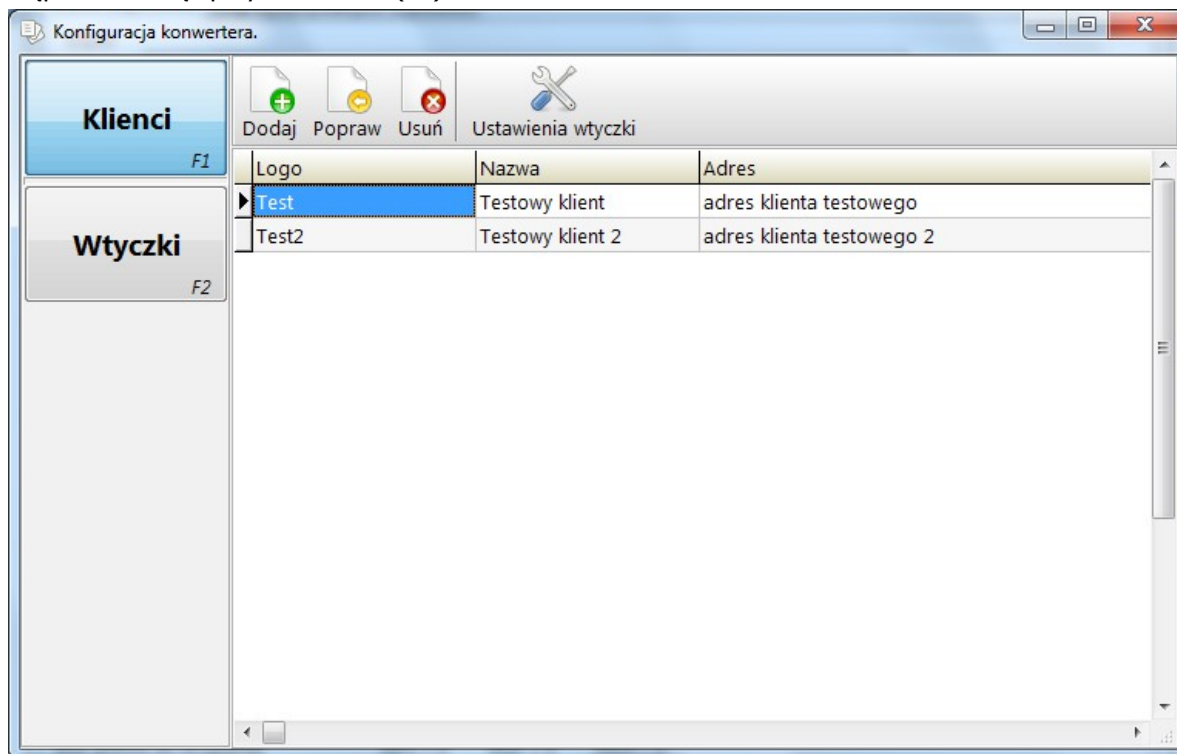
Konfiguracja konwertera.

Klienci
F1

Wtyczki
F2

Dodaj Popraw Usuń Ustawienia wtyczki

| Logo | Nazwa | Adres |
|---|---|---|
| Test | Testowy klient | adres klienta testowego |
| Test2 | Testowy klient 2 | adres klienta testowego 2 |